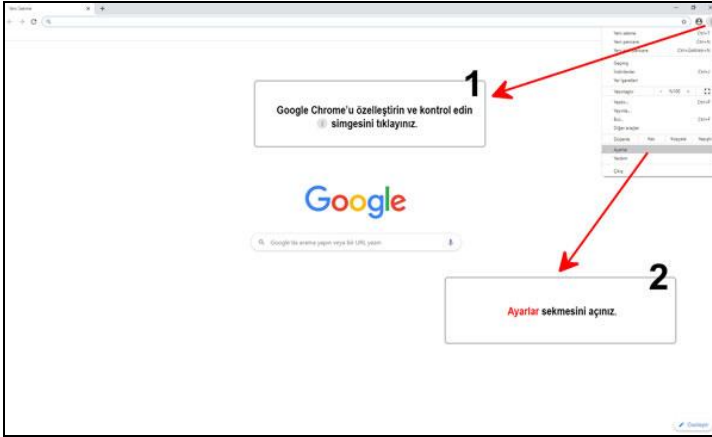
Yeni Sekme

1

Google Chrome'u özelleştirin ve kontrol edin
simgesini tıklayınız.

Google

Google'da arama yapın veya bir URL yazın

2

Ayarlar sekmesini açınız.

Yeni sekme
Yeni pencere
Yeni gizli pencere
Geçmiş
İndirilenler
Yer İşaretleri
Yakınlaştır
Yazdır...
Yayınla...
Bul...
Diğer araçlar
Düzenle
Kes
Kopyala
Yapıştır
Ayarlar
Yardım
Çıkış

Özelleştir